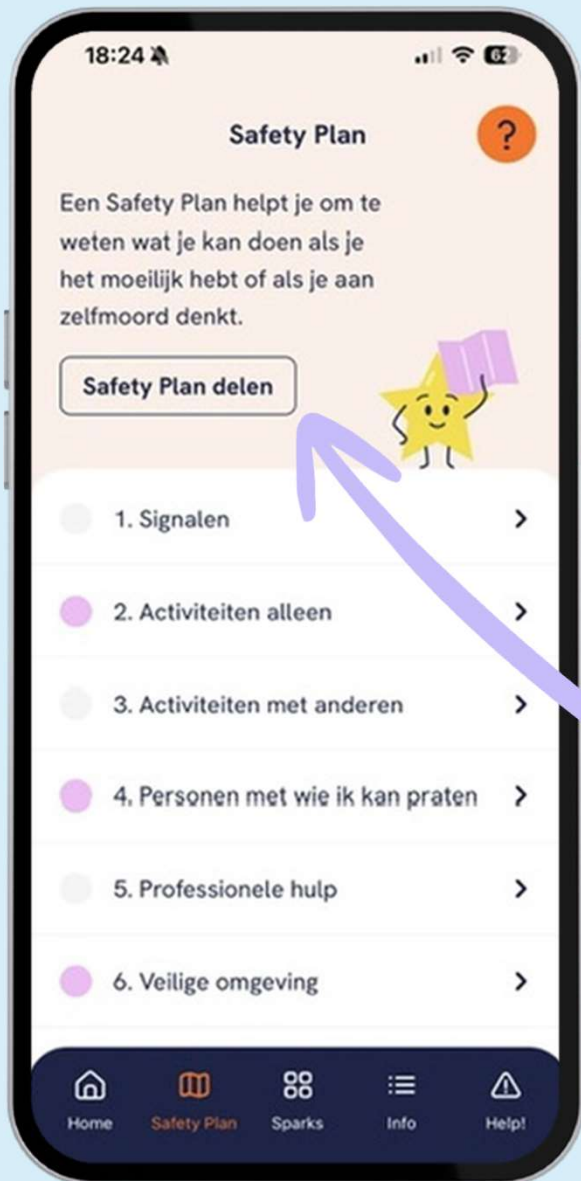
18:24

62

Safety Plan

?

Een Safety Plan helpt je om te weten wat je kan doen als je het moeilijk hebt of als je aan zelfmoord denkt.

Safety Plan delen

1. Signalen

2. Activiteiten alleen

3. Activiteiten met anderen

4. Personen met wie ik kan praten

5. Professionele hulp

6. Veilige omgeving

Home Safety Plan Sparks Info Help!